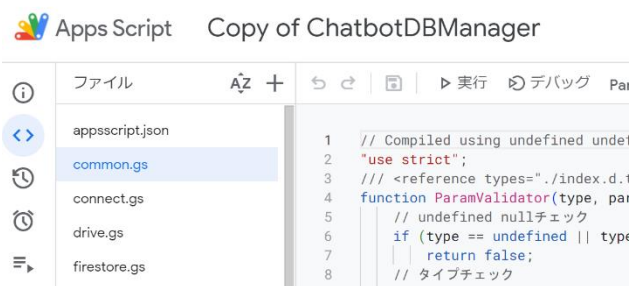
Apps Script Copy of ChatbotDBManager

ファイル AZ +

▷ 実行 デバッグ Par

appsscript.json
common.gs
connect.gs
drive.gs
firestore.gs

1 // Compiled using undefined undef
2 "use strict";
3 /// <reference types="./index.d.t
4 function ParamValidator(type, par
5 // undefined nullチェック
6 if (type == undefined || type
7 return false;
8 // タイプチェック